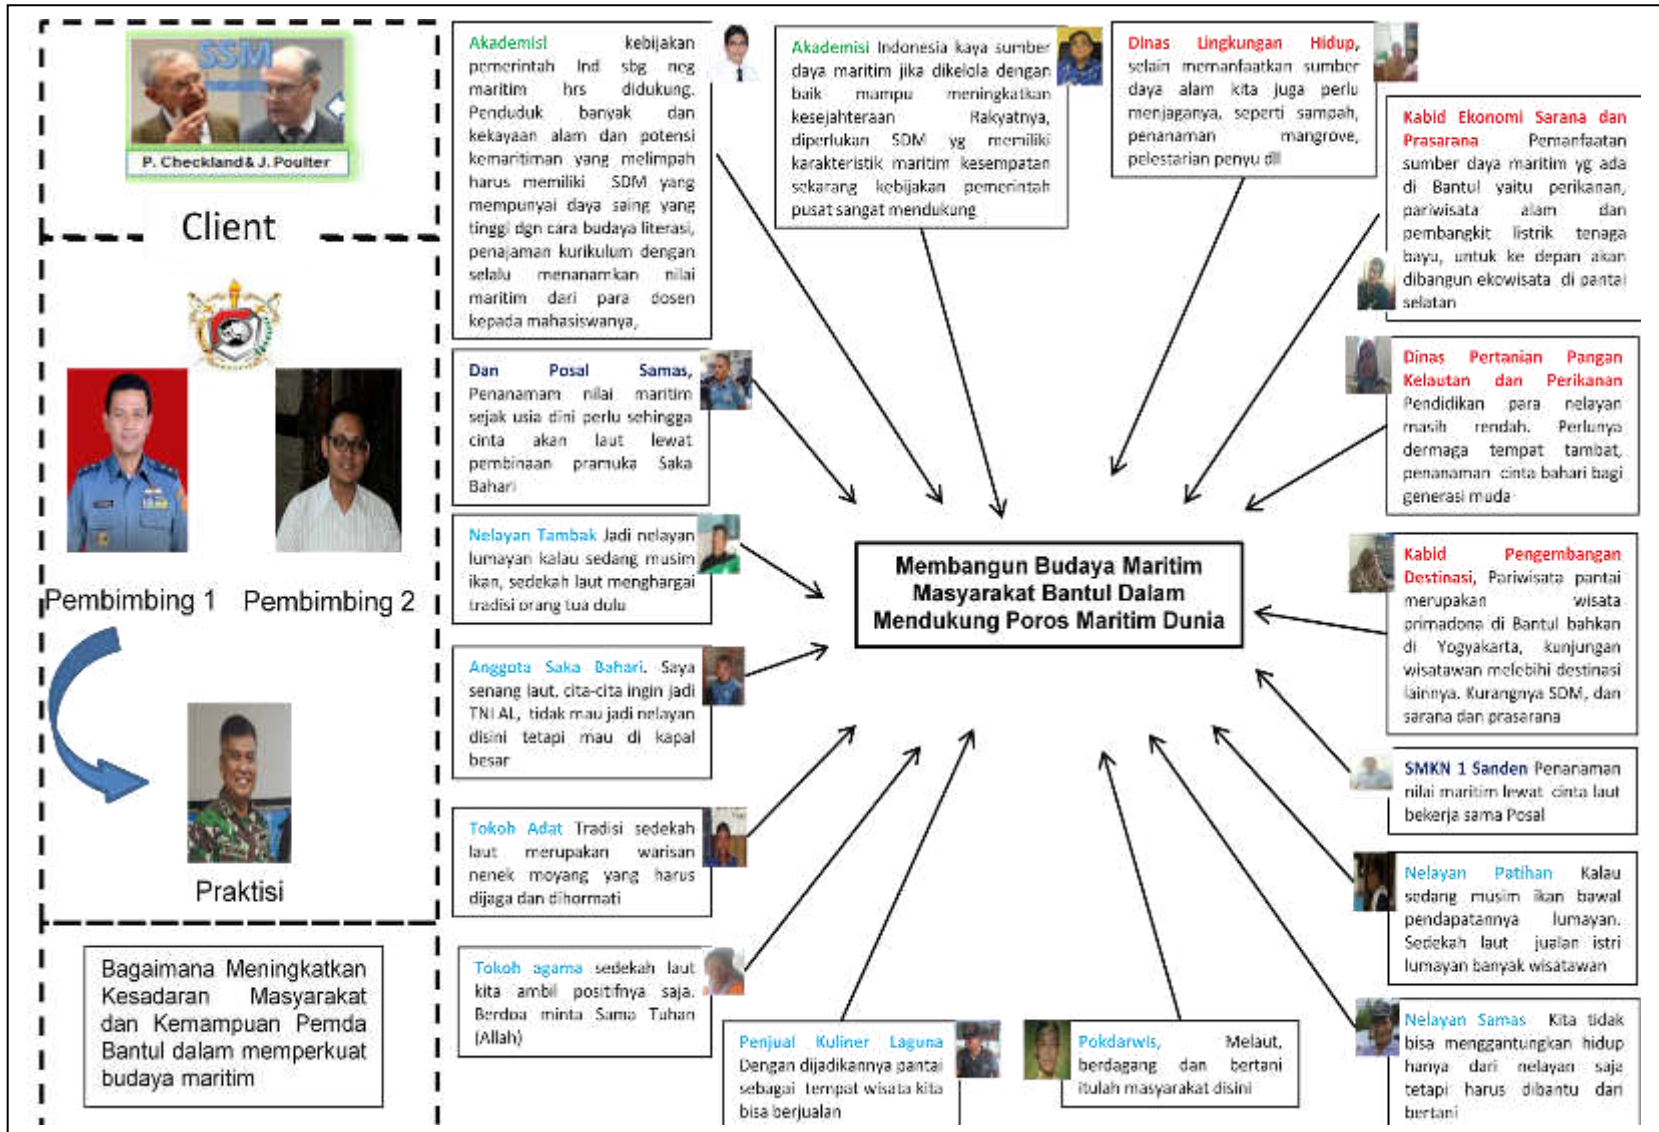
SSM

P. Checkland & J. Poulter

Client

Pembimbing 1

Pembimbing 2

Praktisi

Bagaimana Meningkatkan Kesadaran Masyarakat dan Kemampuan Pemda Bantul dalam memperkuat budaya maritim

Akademisi kebijakan pemerintah Ind sbg neg maritim hrs didukung. Penduduk banyak dan kekayaan alam dan potensi kemaritiman yang melimpah harus memiliki SDM yang mempunyai daya saing yang tinggi dgn cara budaya literasi, penajaman kurikulum dengan selalu menanamkan nilai maritim dari para dosen kepada mahasiswanya,

Akademisi Indonesia kaya sumber daya maritim jika dikelola dengan baik mampu meningkatkan kesejahteraan Rakyatnya, diperlukan SDM yg memiliki karakteristik maritim kesempatan sekarang kebijakan pemerintah pusat sangat mendukung

Dinas Lingkungan Hidup, selain memanfaatkan sumber daya alam kita juga perlu menjaganya, seperti sampah, penanaman mangrove, pelestarian penyu dll

Kabid Ekonomi Sarana dan Prasarana Pemanfaatan sumber daya maritim yg ada di Bantul yaitu perikanan, pariwisata alam dan pembangkit listrik tenaga bayu, untuk ke depan akan dibangun ekowisata di pantai selatan

Dan Posal Samas, Penanamam nilai maritim sejak usia dini perlu sehingga cinta akan laut lewat pembinaan pramuka Saka Bahari

Dinas Pertanian Pangan Kelautan dan Perikanan Pendidikan para nelayan masih rendah. Perlunya dermaga tempat tambat, penanaman cinta bahari bagi generasi muda

Nelayan Tambak Jadi nelayan lumayan kalau sedang musim ikan, sedekah laut menghargai tradisi orang tua dulu

Membangun Budaya Maritim Masyarakat Bantul Dalam Mendukung Poros Maritim Dunia

Kabid Pengembangan Destinasi, Pariwisata pantai merupakan wisata primadona di Bantul bahkan di Yogyakarta, kunjungan wisatawan melebihi destinasi lainnya. Kurangnya SDM, dan sarana dan prasarana

Anggota Saka Bahari. Saya senang laut, cita-cita ingin jadi TNI AL, tidak mau jadi nelayan disini tetapi mau di kapal besar

SMKN 1 Sanden Penanaman nilai maritim lewat cinta laut bekerja sama Posal

Tokoh Adat Tradisi sedekah laut merupakan warisan nenek moyang yang harus dijaga dan dihormati

Nelayan Patihan Kalau sedang musim ikan bawal pendapatannya lumayan. Sedekah laut jualan istri lumayan banyak wisatawan

Tokoh agama sedekah laut kita ambil positifnya saja. Berdoa minta Sama Tuhan (Allah)

Penjual Kuliner Laguna Dengan dijadikannya pantai sebagai tempat wisata kita bisa berjualan

Pokdarwis, Melaut, berdagang dan bertani itulah masyarakat disini

Nelayan Samas Kita tidak bisa menggantungkan hidup hanya dari nelayan saja tetapi harus dibantu dari bertani